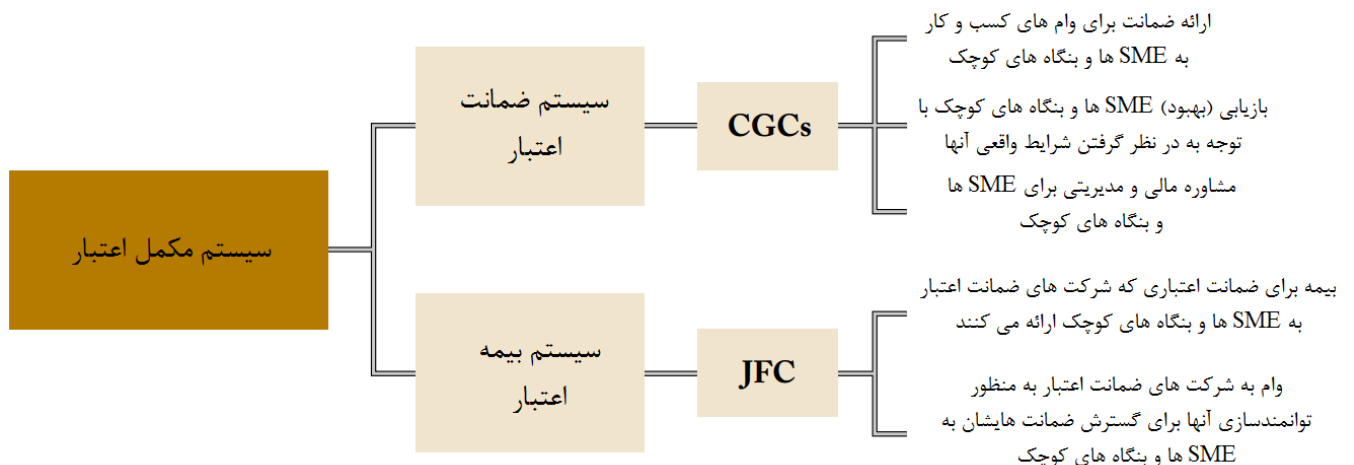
سیستم مکمل اعتبار

سیستم ضمانت اعتبار

CGCs

ارائه ضمانت برای وام های کسب و کار به SME ها و بنگاه های کوچک

بازیابی (بهبود) SME ها و بنگاه های کوچک با توجه به در نظر گرفتن شرایط واقعی آنها

مشاوره مالی و مدیریتی برای SME ها و بنگاه های کوچک

سیستم بیمه اعتبار

JFC

بیمه برای ضمانت اعتباری که شرکت های ضمانت اعتبار به SME ها و بنگاه های کوچک ارائه می کنند

وام به شرکت های ضمانت اعتبار به منظور توانمندسازی آنها برای گسترش ضمانت هایشان به SME ها و بنگاه های کوچک